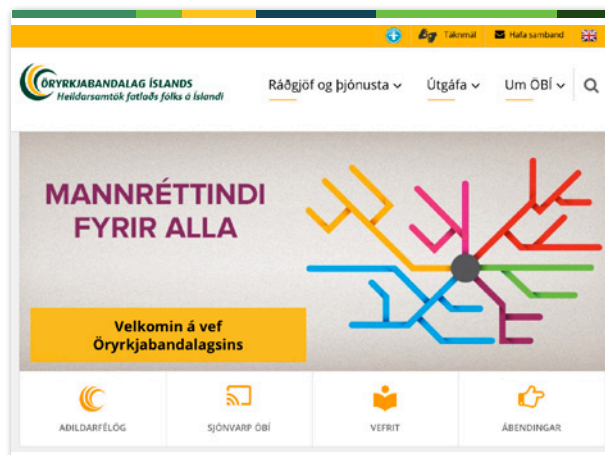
Táknmál Hafa samband

ÖRYRKJABANDALAG ÍSLANDS
Heildarsamtök fatlaðs fólks á Íslandi

Ráðgjöf og þjónusta Útgáfa Um ÖBÍ

MANNRÉTTINDI FYRIR ALLA

Velkomin á vef Öryrkjabandalagsins

AÐILDARFÉLÖG
SJÓNVARP ÖBÍ
VEFRIT
ÁBENDINGAR